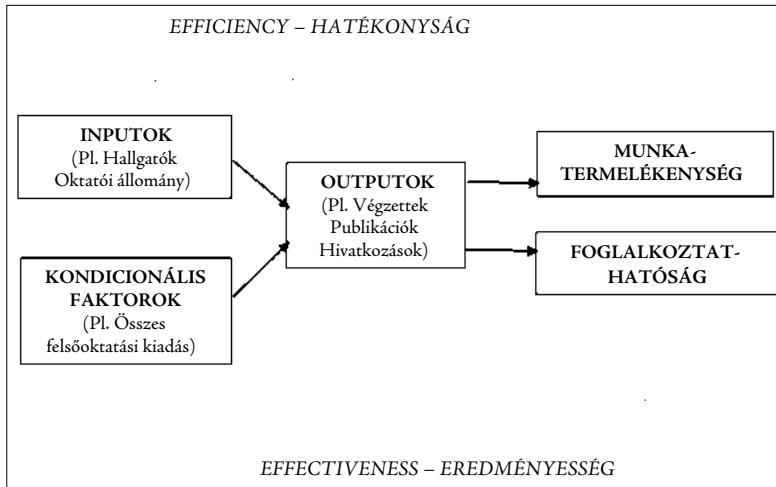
EFFICIENCY – HATÉKONYSÁG

INPUTOK
(Pl. Hallgatók
Oktatói állomány)

KONDICIONÁLIS
FAKTOROK
(Pl. Összes
felsőoktatási kiadás)

OUTPUTOK
(Pl. Végzettek
Publikációk
Hivatkozások)

MUNKA-
TERMELÉKENYSÉG

FOGLALKOZTAT-
HATÓSÁG

EFFECTIVENESS – EREDMÉNYESSÉG